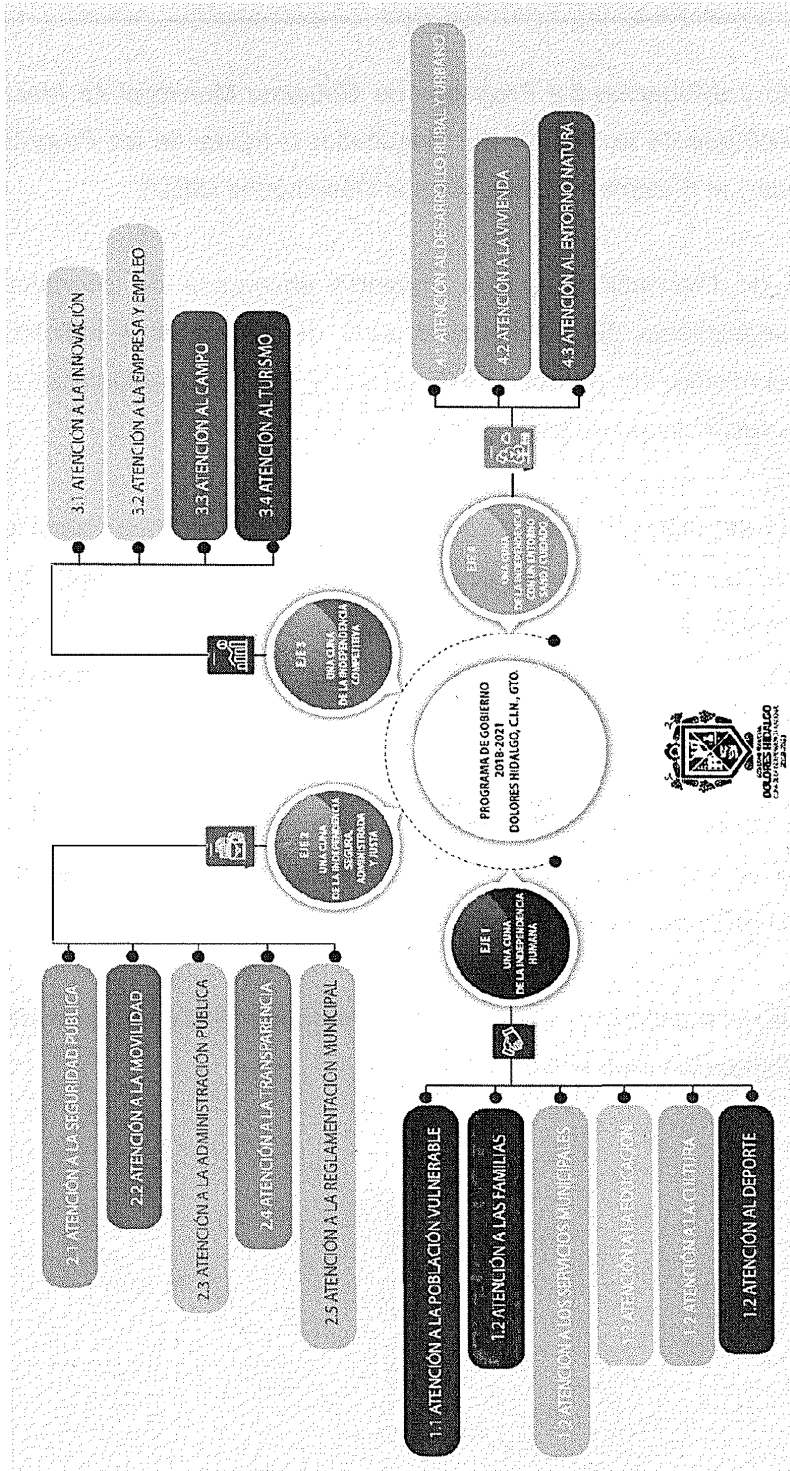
PROGRAMA DE GOBIERNO
2018-2021
DOLORES HIDALGO, C.I.N., GTO.

EJE 1
UNA CUNA DE LA INDEPENDENCIA HUMANA

1.1 ATENCIÓN A LA POBLACIÓN VULNERABLE
1.2 ATENCIÓN A LAS FAMILIAS
1.2 ATENCIÓN A LOS SERVICIOS MUNICIPALES
1.2 ATENCIÓN A LA EDUCACIÓN
1.2 ATENCIÓN A LA CULTURA
1.2 ATENCIÓN AL DEPORTE

EJE 2
UNA CUNA DE LA INDEPENDENCIA SEGURA, ADMINISTRADA Y JUSTA

2.1 ATENCIÓN A LA SEGURIDAD PÚBLICA
2.2 ATENCIÓN A LA MOVILIDAD
2.3 ATENCIÓN A LA ADMINISTRACIÓN PÚBLICA
2.4 ATENCIÓN A LA TRANSPARENCIA
2.5 ATENCIÓN A LA REGLAMENTACIÓN MUNICIPAL

EJE 3
UNA CUNA DE LA INDEPENDENCIA COMPETITIVA

3.1 ATENCIÓN A LA INNOVACIÓN
3.2 ATENCIÓN A LA EMPRESA Y EMPLEO
3.3 ATENCIÓN AL CAMPO
3.4 ATENCIÓN AL TURISMO

EJE 4
UNA CUNA DE LA INDEPENDENCIA CON UN ENTORNO SANO Y CUIDADO

4.1 ATENCIÓN AL DESARROLLO RURAL Y URBANO
4.2 ATENCIÓN A LA VIVIENDA
4.3 ATENCIÓN AL ENTORNO NATURAL

DOLORES HIDALGO
CUNA DE LA INDEPENDENCIA NACIONAL
2018-2021